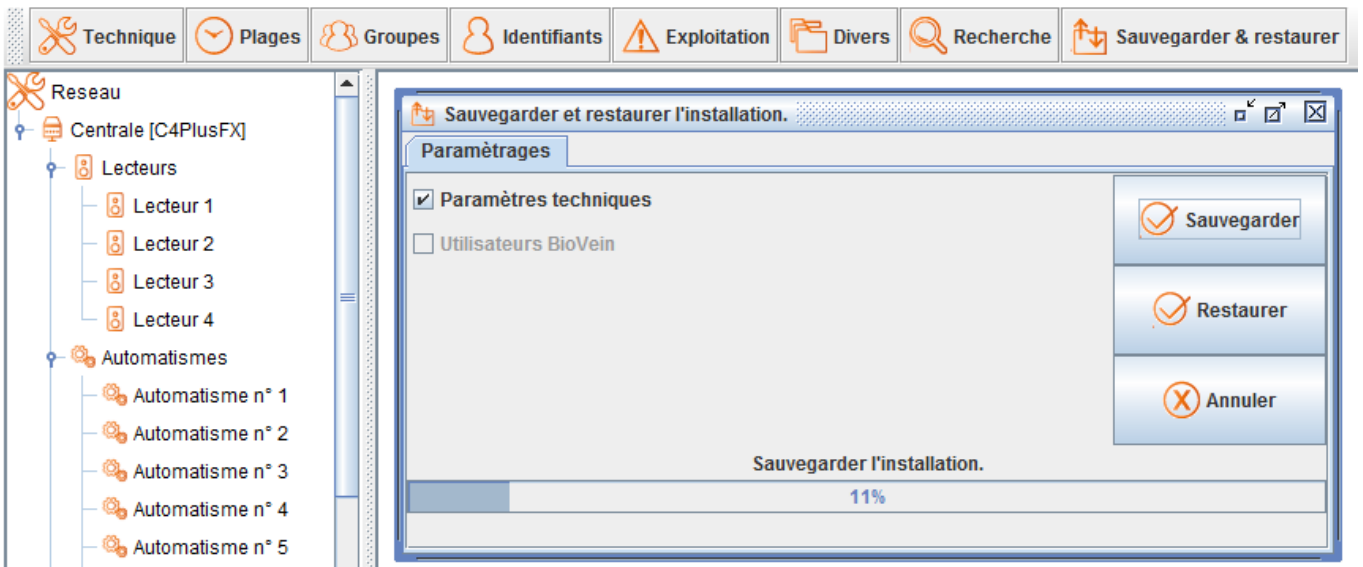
Technique Plages Groupes Identifiants Exploitation Divers Recherche Sauvegarder & restaurer

Reseau
Centrale [C4PlusFX]
Lecteurs
Lecteur 1
Lecteur 2
Lecteur 3
Lecteur 4
Automatismes
Automatisme n° 1
Automatisme n° 2
Automatisme n° 3
Automatisme n° 4
Automatisme n° 5

Sauvegarder et restaurer l'installation.
Paramètrages
Paramètres techniques
Utilisateurs BioVein
Sauvegarder
Restaurer
Annuler
Sauvegarder l'installation.
11%